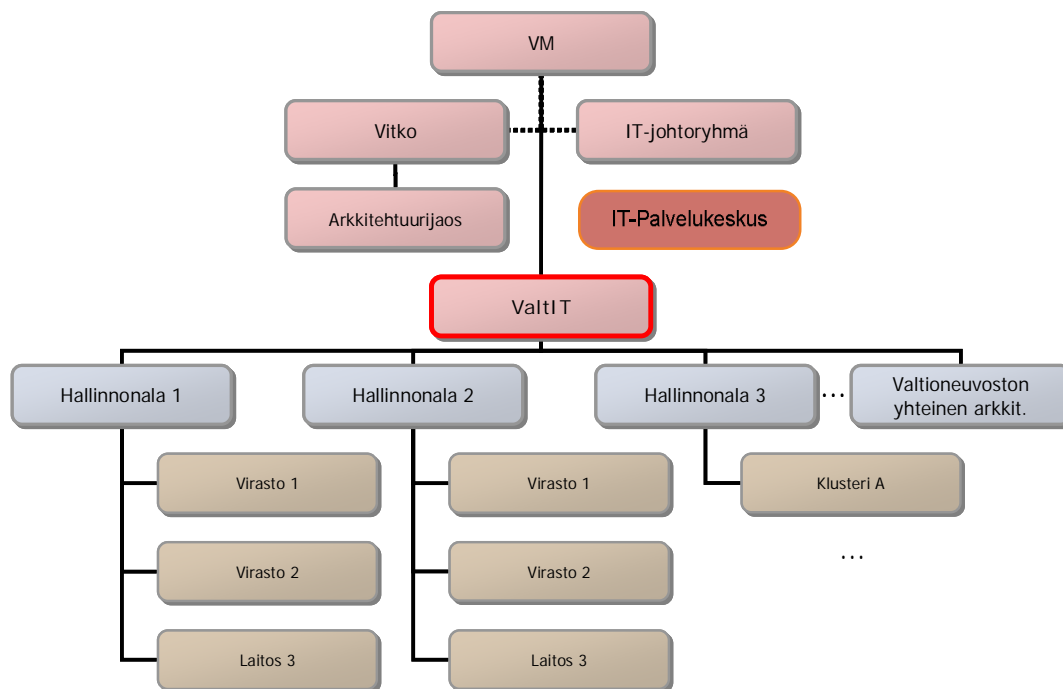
VM

Vitko

IT-johtoryhmä

Arkkitehtuurijaos

IT-Palvelukeskus

ValtIT

Hallinnonala 1

Hallinnonala 2

Hallinnonala 3

…

Valtioneuvoston yhteinen arkkit.

Virasto 1

Virasto 2

Laitos 3

Virasto 1

Virasto 2

Laitos 3

Klusteri A

…